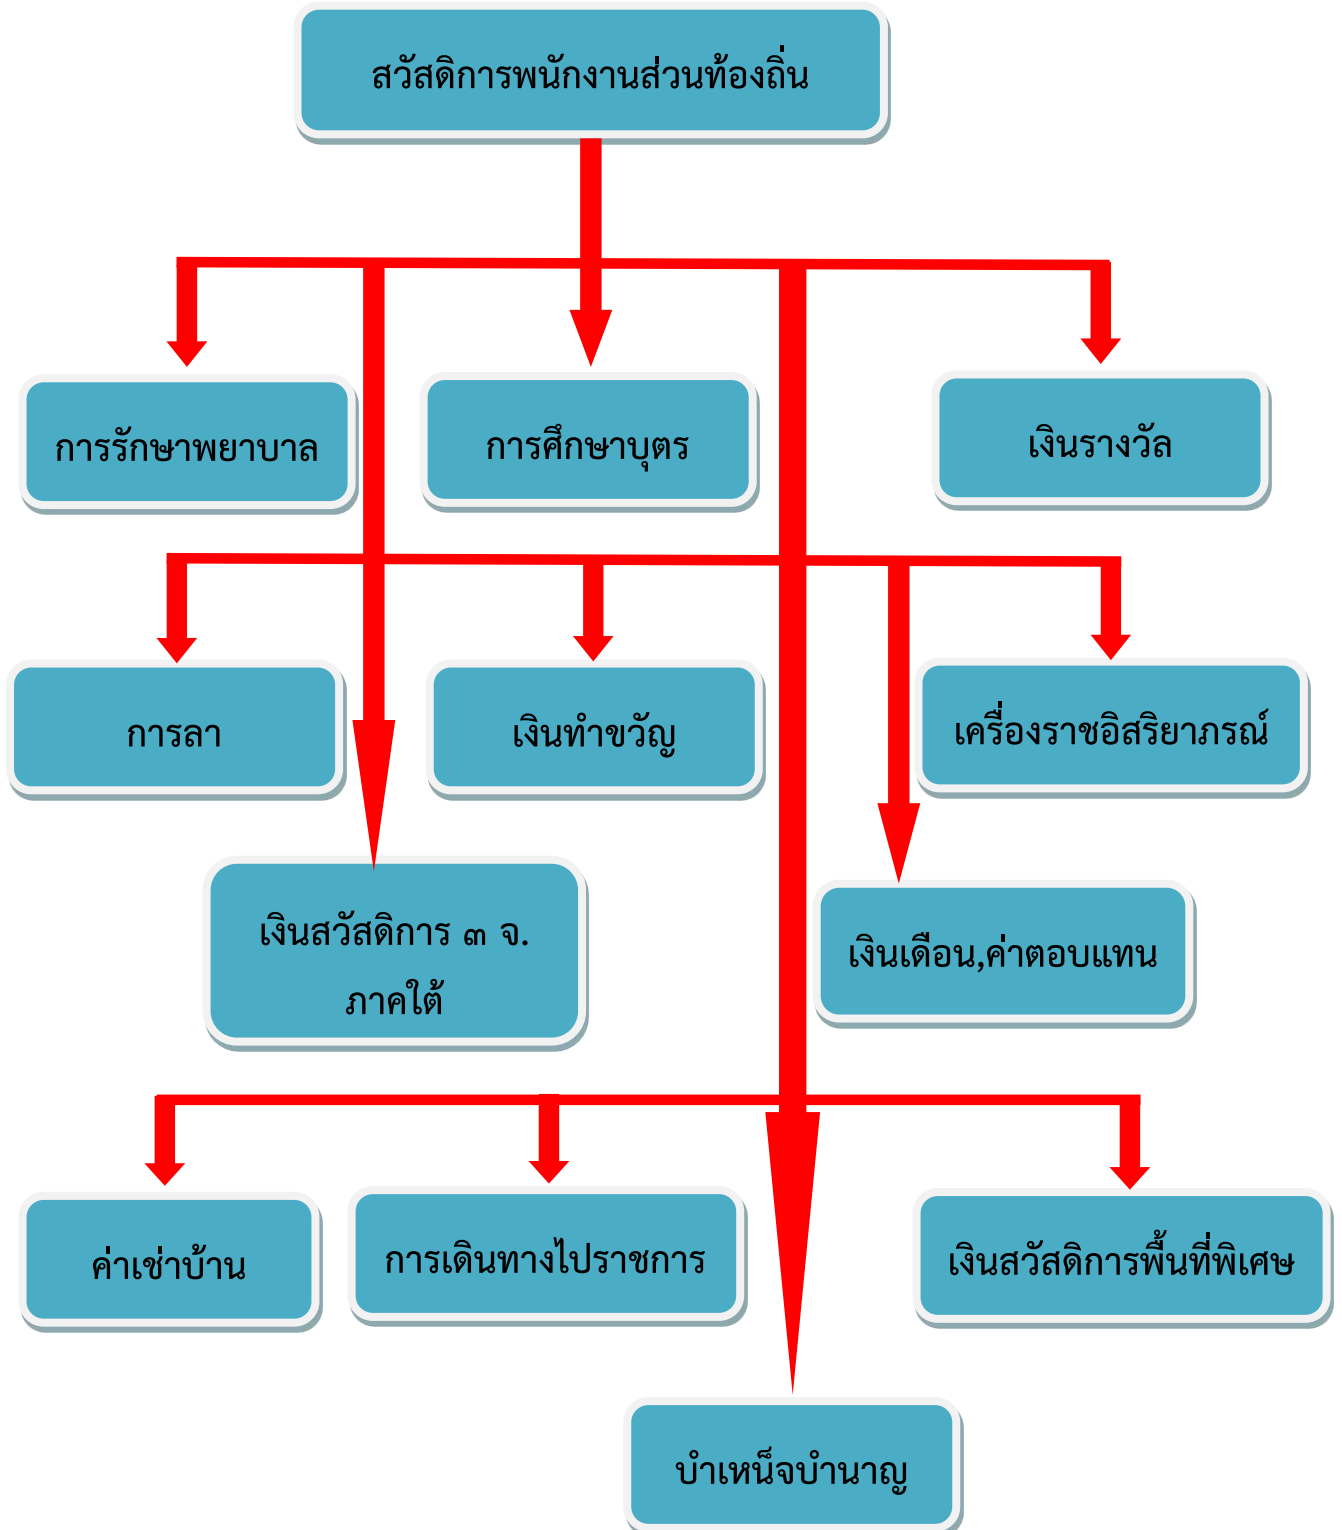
สวัสดิการพนักงานส่วนท้องถิ่น

การรักษาพยาบาล

การศึกษาบุตร

เงินรางวัล

การลา

เงินทำขวัญ

เครื่องราชอิสริยาภรณ์

เงินสวัสดิการ ๓ จ. ภาคใต้

เงินเดือน,ค่าตอบแทน

ค่าเช่าบ้าน

การเดินทางไปราชการ

เงินสวัสดิการพื้นที่พิเศษ

บำเหน็จบำนาญ